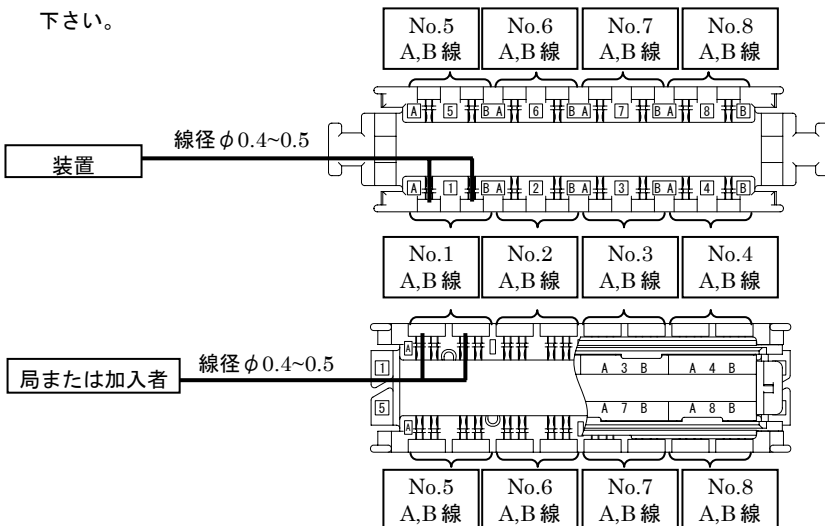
下さい。

| No.5 A,B 線 | No.6 A,B 線 | No.7 A,B 線 | No.8 A,B 線 |
|---|---|---|---|

A 5 B A 6 B A 7 B A 8 B

装置

線径 $\phi$0.4~0.5

A 1 B A 2 B A 3 B A 4 B

| No.1 A,B 線 | No.2 A,B 線 | No.3 A,B 線 | No.4 A,B 線 |
|---|---|---|---|

局または加入者

線径 $\phi$0.4~0.5

A 1 5

A 3 B A 4 B

A 7 B A 8 B

| No.5 A,B 線 | No.6 A,B 線 | No.7 A,B 線 | No.8 A,B 線 |
|---|---|---|---|